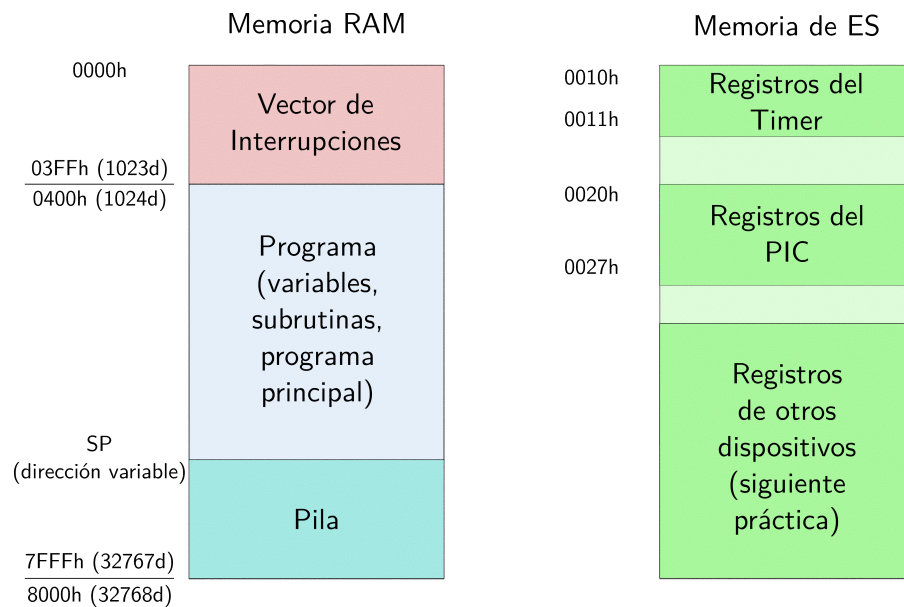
Memoria RAM

0000h

Vector de Interrupciones

03FFh (1023d)

0400h (1024d)

Programa (variables, subrutinas, programa principal)

SP (dirección variable)

Pila

7FFFh (32767d)

8000h (32768d)

Memoria de ES

0010h

0011h

Registros del Timer

0020h

Registros del PIC

0027h

Registros de otros dispositivos (siguiente práctica)